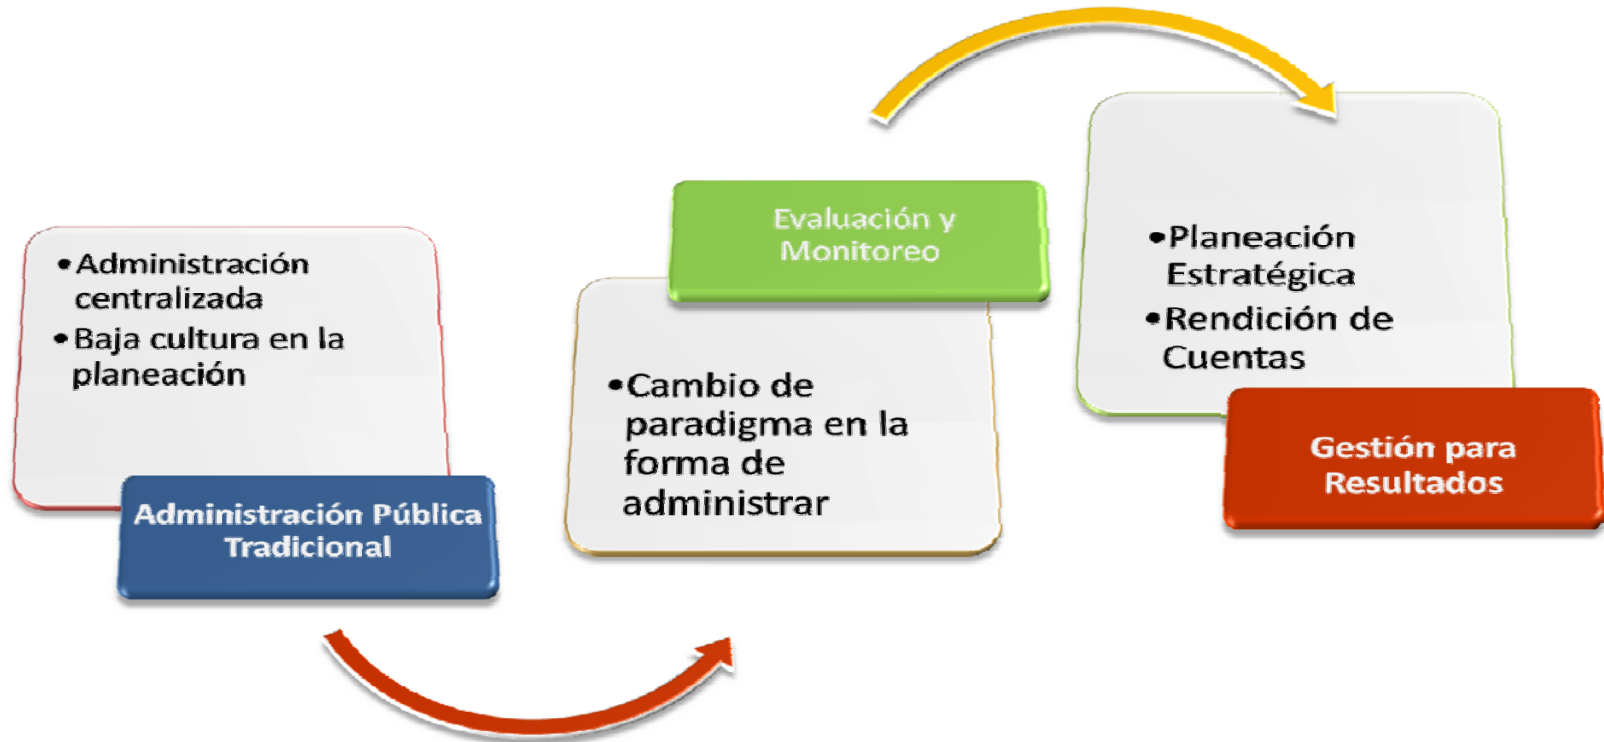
• Administración centralizada
• Baja cultura en la planeación

Administración Pública Tradicional

Evaluación y Monitoreo

• Cambio de paradigma en la forma de administrar

• Planeación Estratégica
• Rendición de Cuentas

Gestión para Resultados